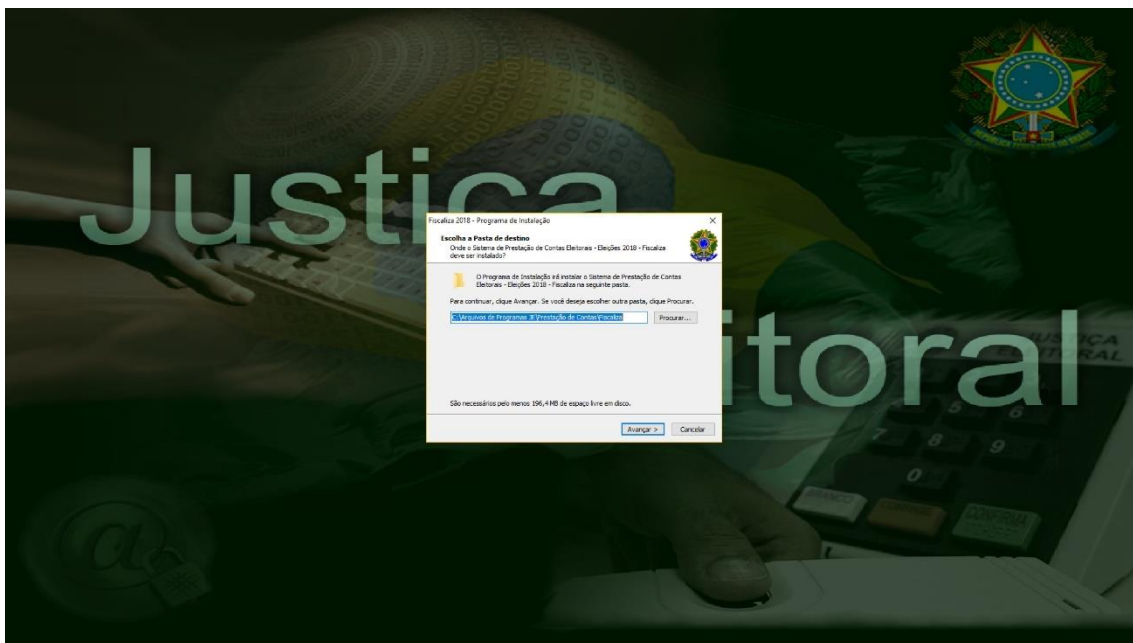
Justiça

itoral

Fiscaliza 2018 - Programa de Instalação

×

Escolha a Pasta de destino
Onde o Sistema de Prestação de Contas Eleitorais - Eleições 2018 - Fiscaliza deve ser instalado?

O Programa de Instalação irá instalar o Sistema de Prestação de Contas Eleitorais - Eleições 2018 - Fiscaliza na seguinte pasta.

Para continuar, clique Avançar. Se você deseja escolher outra pasta, clique Procurar.

C:\Arquivos de Programas JE\Prestação de Contas\Fiscaliza

Procurar...

São necessários pelo menos 196,4 MB de espaço livre em disco.

Avançar >

Cancelar

JUSTIÇA
ELEITORAL

5
6
7
8
9
0

BRANCO
CORRIGE
CONFIRMA

@